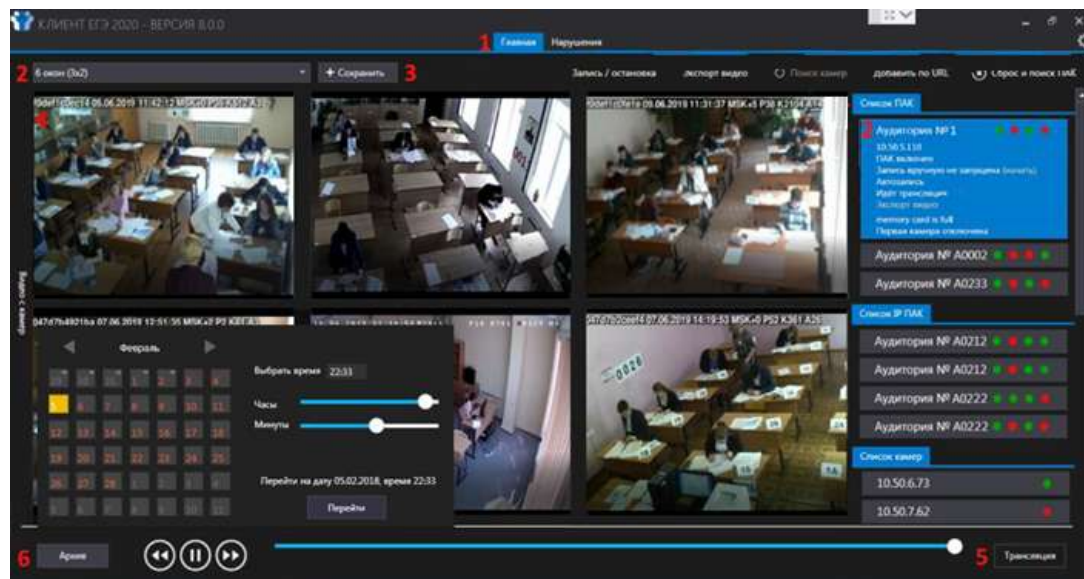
КЛИЕНТ ЕГЭ 2020 - ВЕРСИЯ 8.0.0

1 Главная Нарушения

2 6 окон (3x2) 3 + Сохранить

Запись / остановка Экспорт видео Поиск камер Добавить по URL Сброс и поиск ПАК

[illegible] 05.06.2019 11:42:12 MSK+0 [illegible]

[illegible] 05.06.2019 11:31:37 MSK+0 P38 K2104 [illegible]

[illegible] 07.06.2019 12:51:35 MSK+0 P3 K3EA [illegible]

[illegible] 07.06.2019 14:19:53 MSK+0 P52 K361 A26

Видео с камер

Февраль

Выбрать время 22:33

Часы

Минуты

Перейти на дату 05.02.2018, время 22:33

Перейти

Список ПАК

Аудитория № 1
10.50.5.118
ПАК включен
Запись вручную не запущена (начать)
Автозапись
Идёт трансляция
Экспорт видео
memory card is full
Первая камера отключена

Аудитория № А0002

Аудитория № А0233

Список IP ПАК

Аудитория № А0212

Аудитория № А0212

Аудитория № А0222

Аудитория № А0222

Список камер

10.50.6.73

10.50.7.62

6 Архив

5 Трансляция